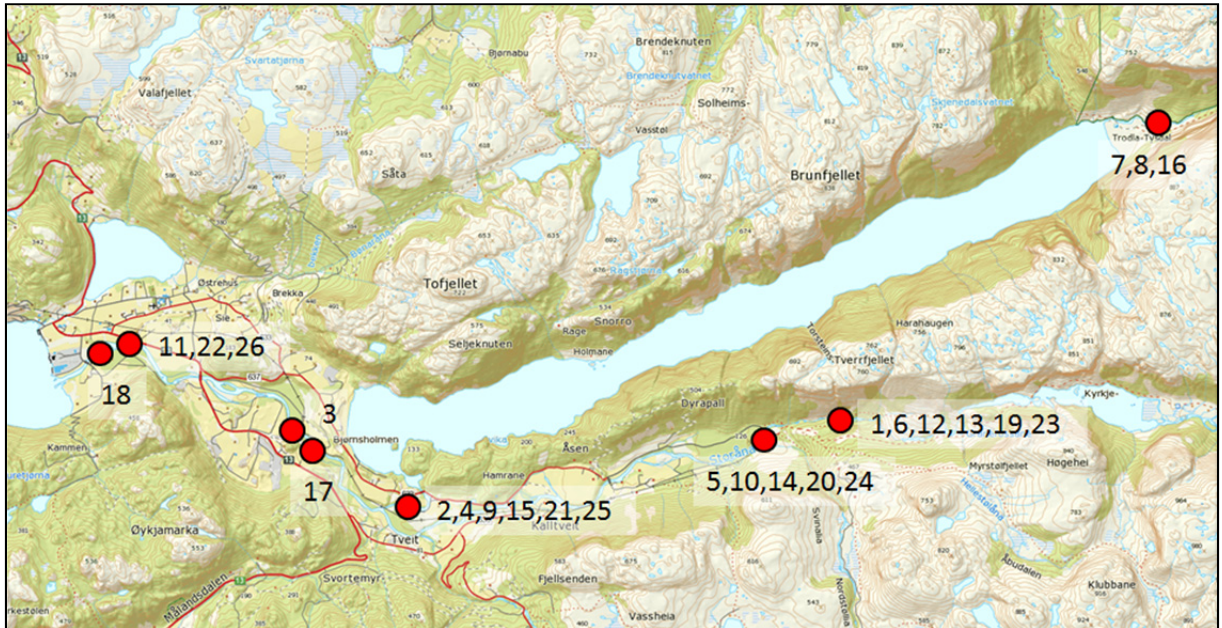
Bjørnabu
Brendeknuten
Brendeknutvatnet
Svartatjørna
Valafjellet
Solheims-
Vasstøl
Skjenedalsvatnet
Trodla-Tysdal
7,8,16
Såta
Brunfjellet
Tofjellet
Østrehus
Brekka
Sie
Snorro
Råge
Holmane
Seljeknuten
Harahaugen
Tverrfjellet
11,22,26
18
3
Kammen
Bjørnsholmen
17
Dyrapall
Åsen
Hamrane
Kyrkje-
1,6,12,13,19,23
5,10,14,20,24
Myrstølfjellet
Høgehei
2,4,9,15,21,25
Kalltveit
Tveit
Øykjamarka
Svortemyr
Fjellsenden
Vassheia
Målandsdalen
Svinalia
Nordstølia
Klubbane
Åsudalen